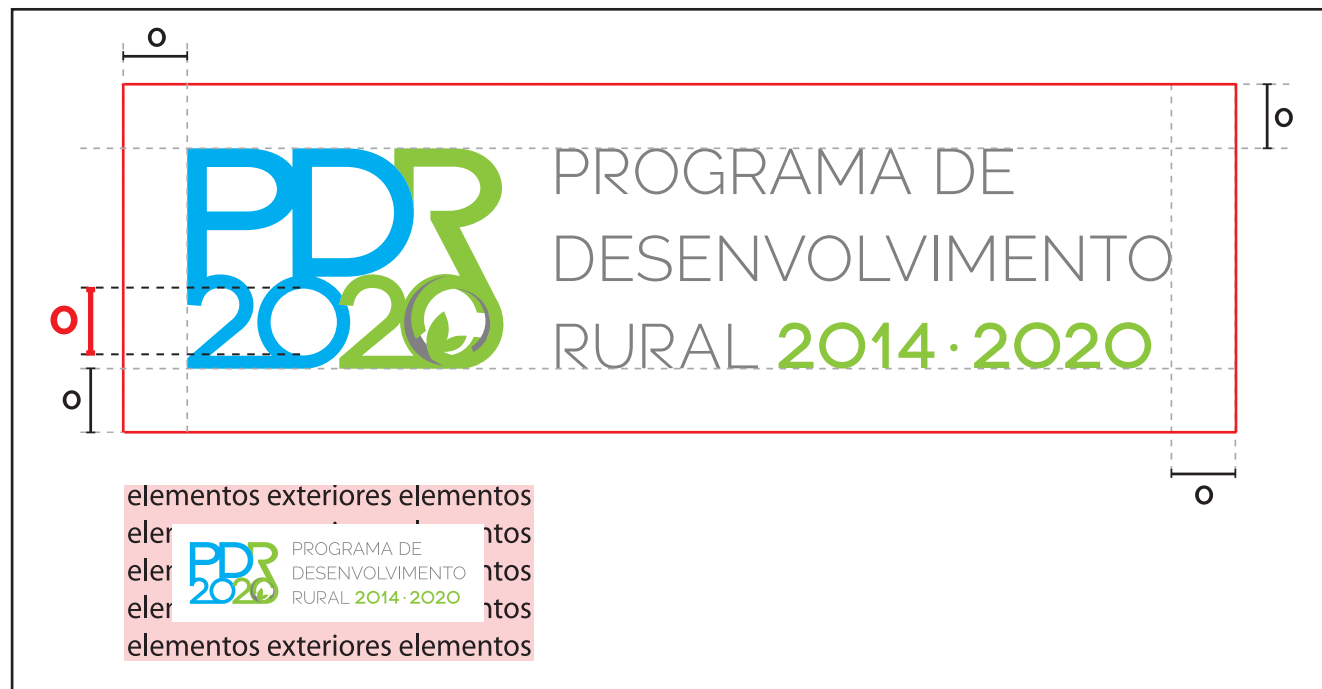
o

o

PDR 2020

PROGRAMA DE DESENVOLVIMENTO RURAL 2014 · 2020

o

o

o

elementos exteriores elementos
ele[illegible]entos
ele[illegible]ntos
ele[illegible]entos
elementos exteriores elementos

PDR 2020 PROGRAMA DE DESENVOLVIMENTO RURAL 2014 · 2020